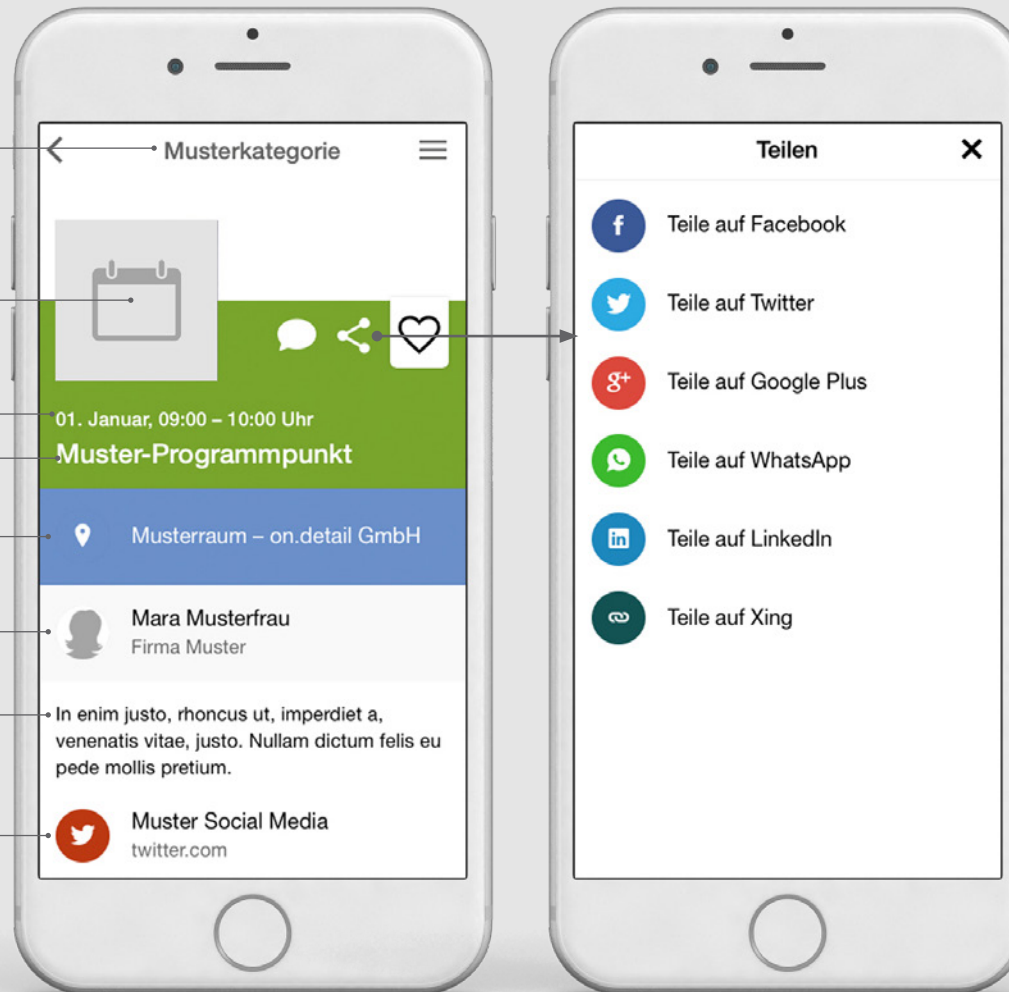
Musterkategorie

01. Januar, 09:00 – 10:00 Uhr
Muster-Programmpunkt

Musterraum – on.detail GmbH

Mara Musterfrau
Firma Muster

In enim justo, rhoncus ut, imperdiet a, venenatis vitae, justo. Nullam dictum felis eu pede mollis pretium.

Muster Social Media
twitter.com

Teilen ✕

Teile auf Facebook

Teile auf Twitter

Teile auf Google Plus

Teile auf WhatsApp

Teile auf LinkedIn

Teile auf Xing